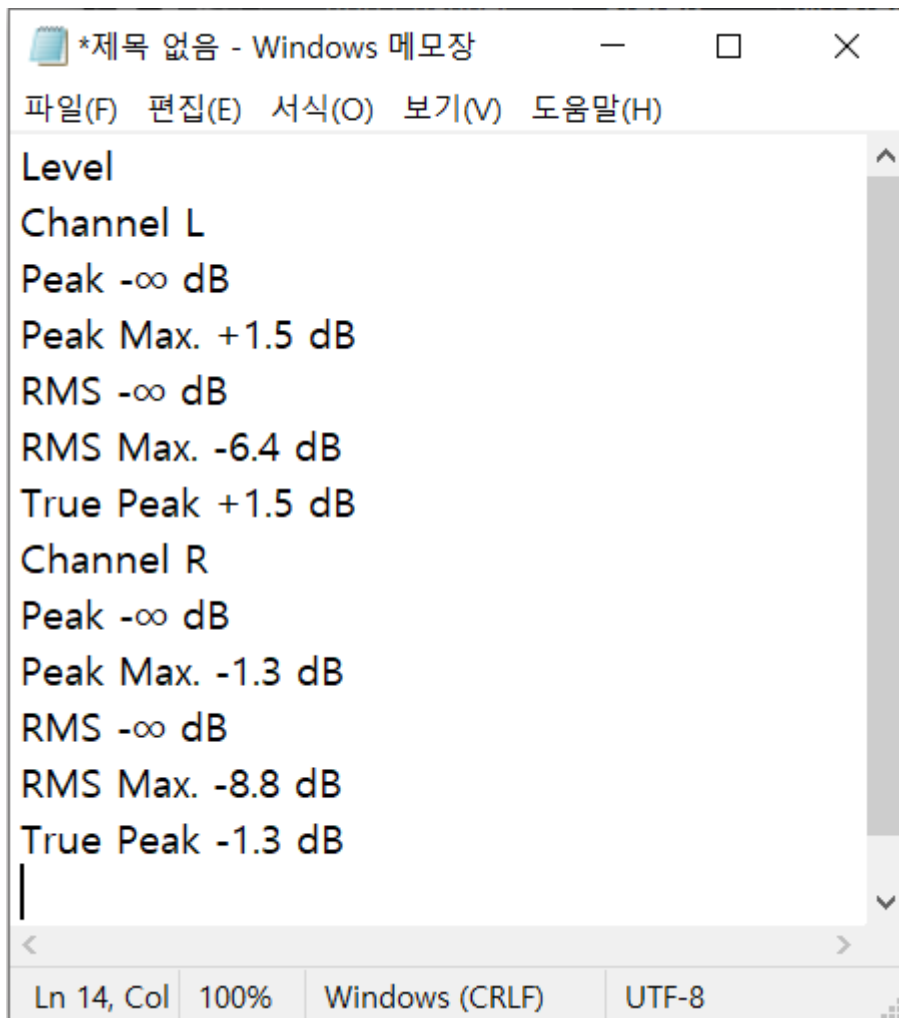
*제목 없음 - Windows 메모장

파일(F) 편집(E) 서식(O) 보기(V) 도움말(H)

Level
Channel L
Peak -∞ dB
Peak Max. +1.5 dB
RMS -∞ dB
RMS Max. -6.4 dB
True Peak +1.5 dB
Channel R
Peak -∞ dB
Peak Max. -1.3 dB
RMS -∞ dB
RMS Max. -8.8 dB
True Peak -1.3 dB

Ln 14, Col 100% Windows (CRLF) UTF-8